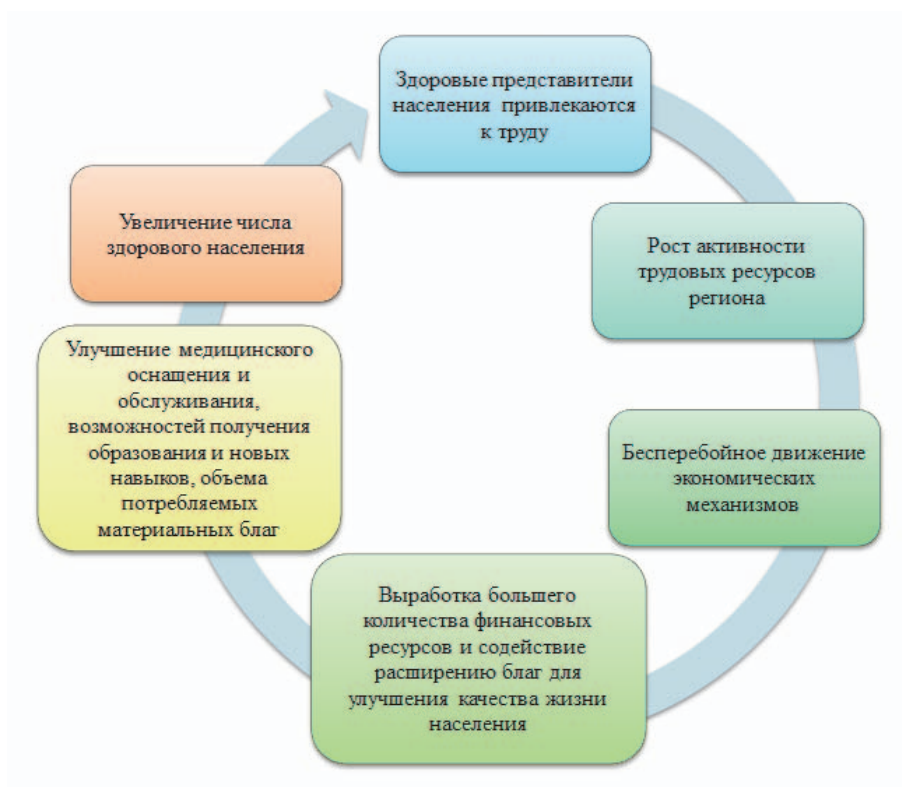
Здоровые представители населения привлекаются к труду

Рост активности трудовых ресурсов региона

Бесперебойное движение экономических механизмов

Выработка большего количества финансовых ресурсов и содействие расширению благ для улучшения качества жизни населения

Улучшение медицинского оснащения и обслуживания, возможностей получения образования и новых навыков, объема потребляемых материальных благ

Увеличение числа здорового населения